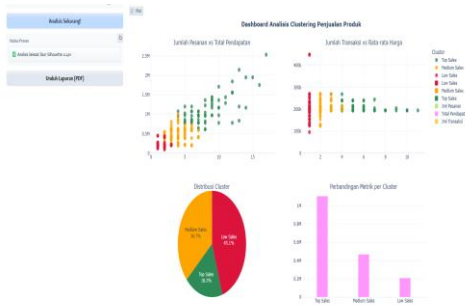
Analisis Sekarang!

Status Proses

Analisis Selesai! Skor Silhouette: 0.xxx

Unduh Laporan (PDF)

Hide

Dashboard Analisis Clustering Penjualan Produk

Jumlah Pesanan vs Total Pendapatan

Jumlah Transaksi vs Rata-rata Harga

Cluster
Top Sales
Medium Sales
Low Sales
Low Sales
Medium Sales
Top Sales
Jml Pesanan
Total Pendapatan
Jml Transaksi

Distribusi Cluster

Medium Sales 36.7%

Top Sales 18.3%

Low Sales 45.1%

Perbandingan Metrik per Cluster

Top Sales

Medium Sales

Low Sales